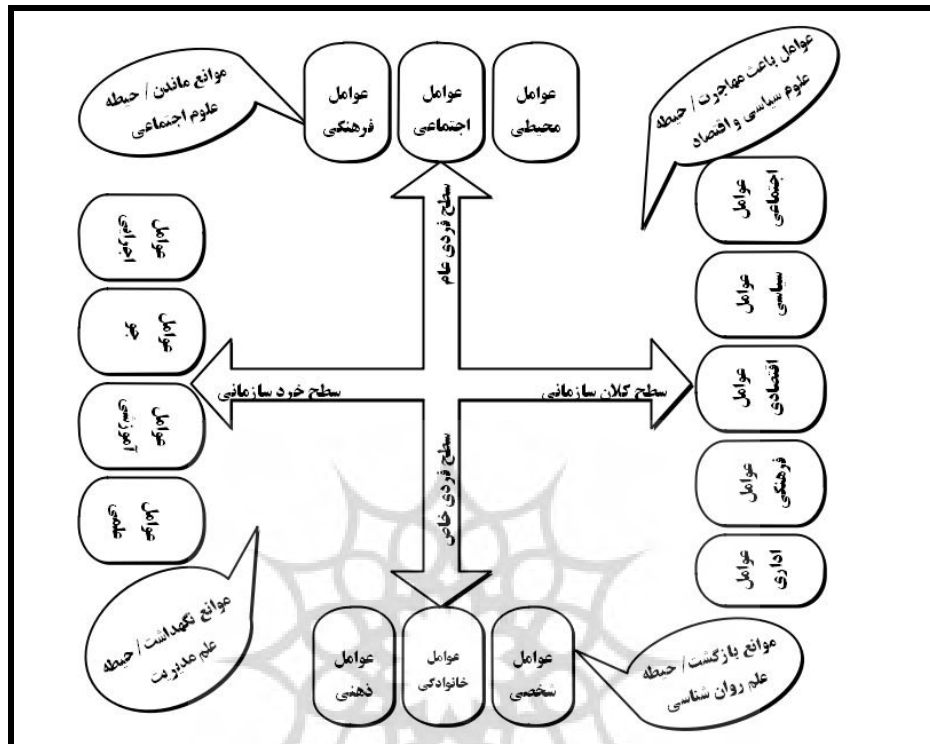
موانع ماندن / حیطه علوم اجتماعی

عوامل فرهنگی

عوامل اجتماعی

عوامل محیطی

عوامل باعث مهاجرت / حیطه علوم سیاسی و اقتصاد

سطح فردی عام

عوامل اجرایی

عوامل جو

عوامل آموزشی

عوامل علمی

سطح خرد سازمانی

سطح کلان سازمانی

عوامل اجتماعی

عوامل سیاسی

عوامل اقتصادی

عوامل فرهنگی

عوامل اداری

سطح فردی خاص

موانع نگهداشت / حیطه علم مدیریت

عوامل ذهنی

عوامل خانوادگی

عوامل شخصی

موانع بازگشت / حیطه علم روان شناسی